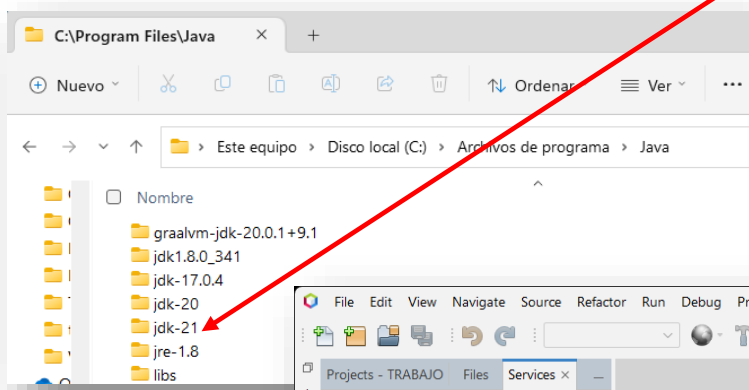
C:\Program Files\Java ×

+

Nuevo

Ordenar

Ver

...

Este equipo > Disco local (C:) > Archivos de programa > Java

Nombre

graalvm-jdk-20.0.1+9.1
jdk1.8.0_341
jdk-17.0.4
jdk-20
jdk-21
jre-1.8
libs

File Edit View Navigate Source Refactor Run Debug Pr

Projects - TRABAJO Files Services ×